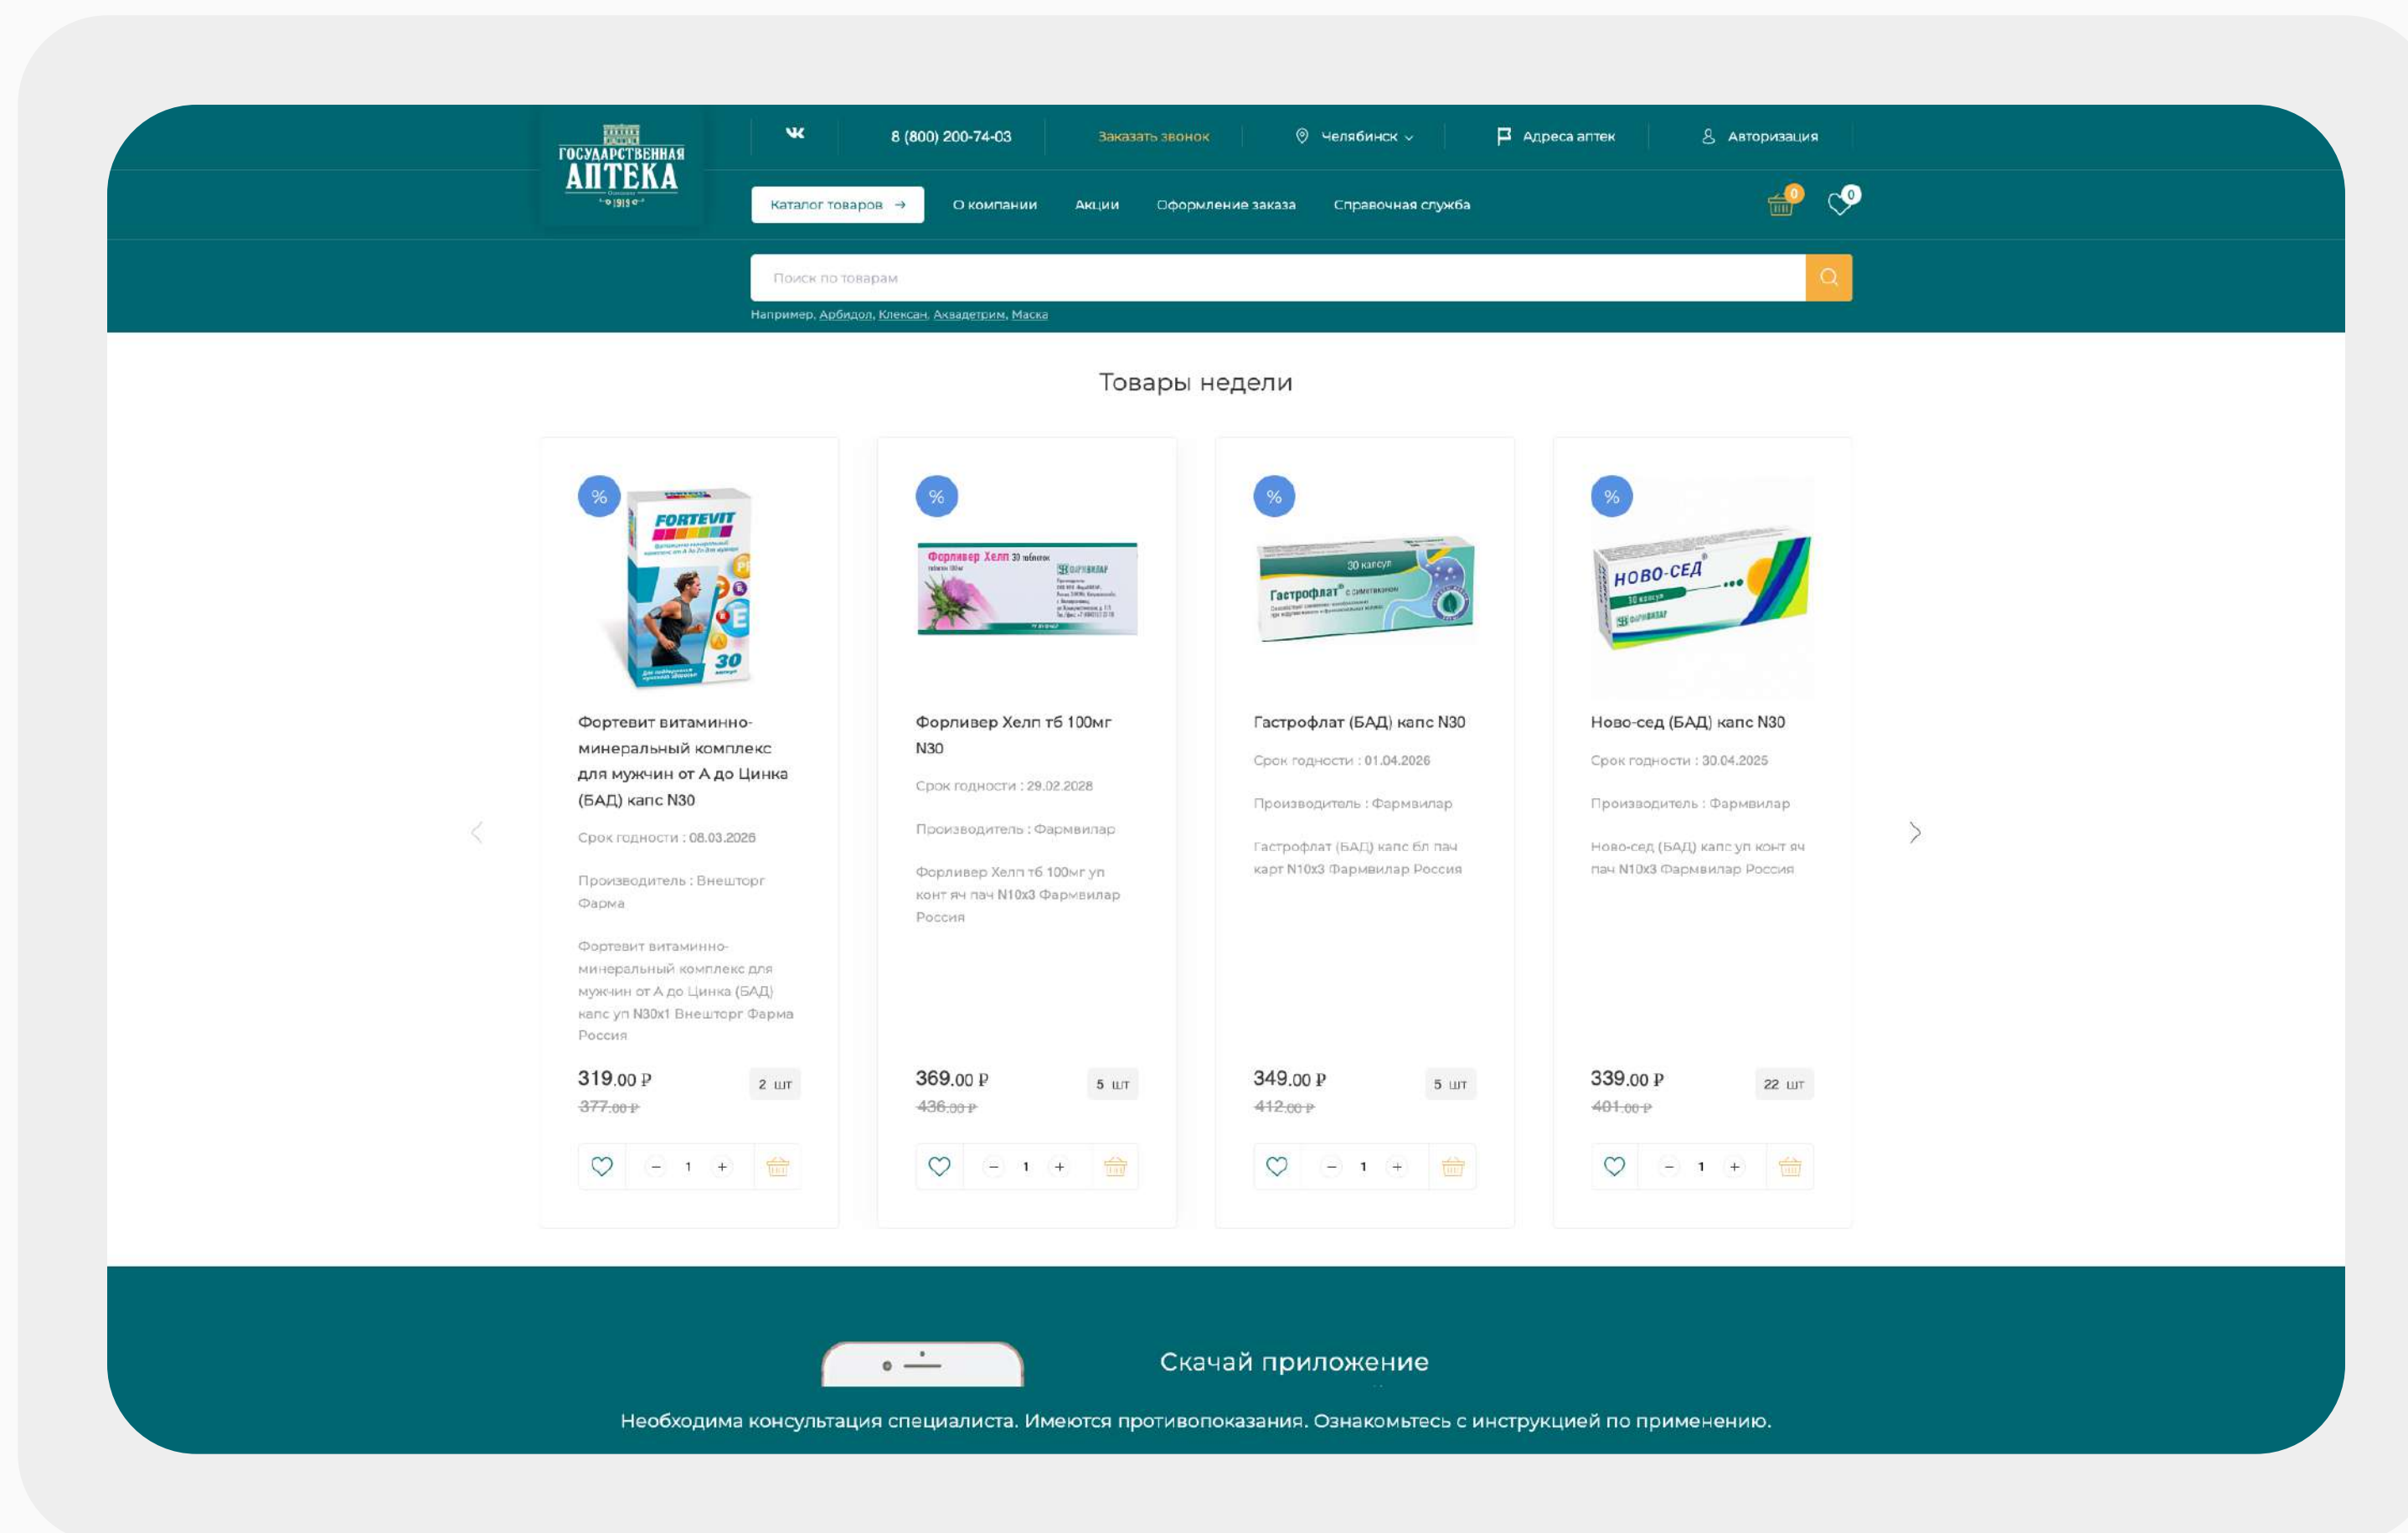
ГОСУДАРСТВЕННАЯ АПТЕКА 1919

8 (800) 200-74-03
Заказать звонок
Челябинск
Адреса аптек
Авторизация

Каталог товаров →
О компании
Акции
Оформление заказа
Справочная служба
0
0

Поиск по товарам

Например, Арбидол, Клексан, Аквадетрим, Маска

Товары недели

%
Фортевит витаминно-минеральный комплекс для мужчин от А до Цинка (БАД) капс N30
Срок годности : 08.03.2026
Производитель : Внешторг Фарма
Фортевит витаминно-минеральный комплекс для мужчин от А до Цинка (БАД) капс уп N30x1 Внешторг Фарма Россия
319.00 ₽
377.00 ₽
2 шт
1

%
Форливер Хелп тб 100мг N30
Срок годности : 29.02.2028
Производитель : Фармвилар
Форливер Хелп тб 100мг уп конт яч пач N10x3 Фармвилар Россия
369.00 ₽
436.00 ₽
5 шт
1

%
Гастрофлат (БАД) капс N30
Срок годности : 01.04.2026
Производитель : Фармвилар
Гастрофлат (БАД) капс бл пач карт N10x3 Фармвилар Россия
349.00 ₽
412.00 ₽
5 шт
1

%
Ново-сед (БАД) капс N30
Срок годности : 30.04.2025
Производитель : Фармвилар
Ново-сед (БАД) капс уп конт яч пач N10x3 Фармвилар Россия
339.00 ₽
401.00 ₽
22 шт
1

Скачай приложение

Необходима консультация специалиста. Имеются противопоказания. Ознакомьтесь с инструкцией по применению.